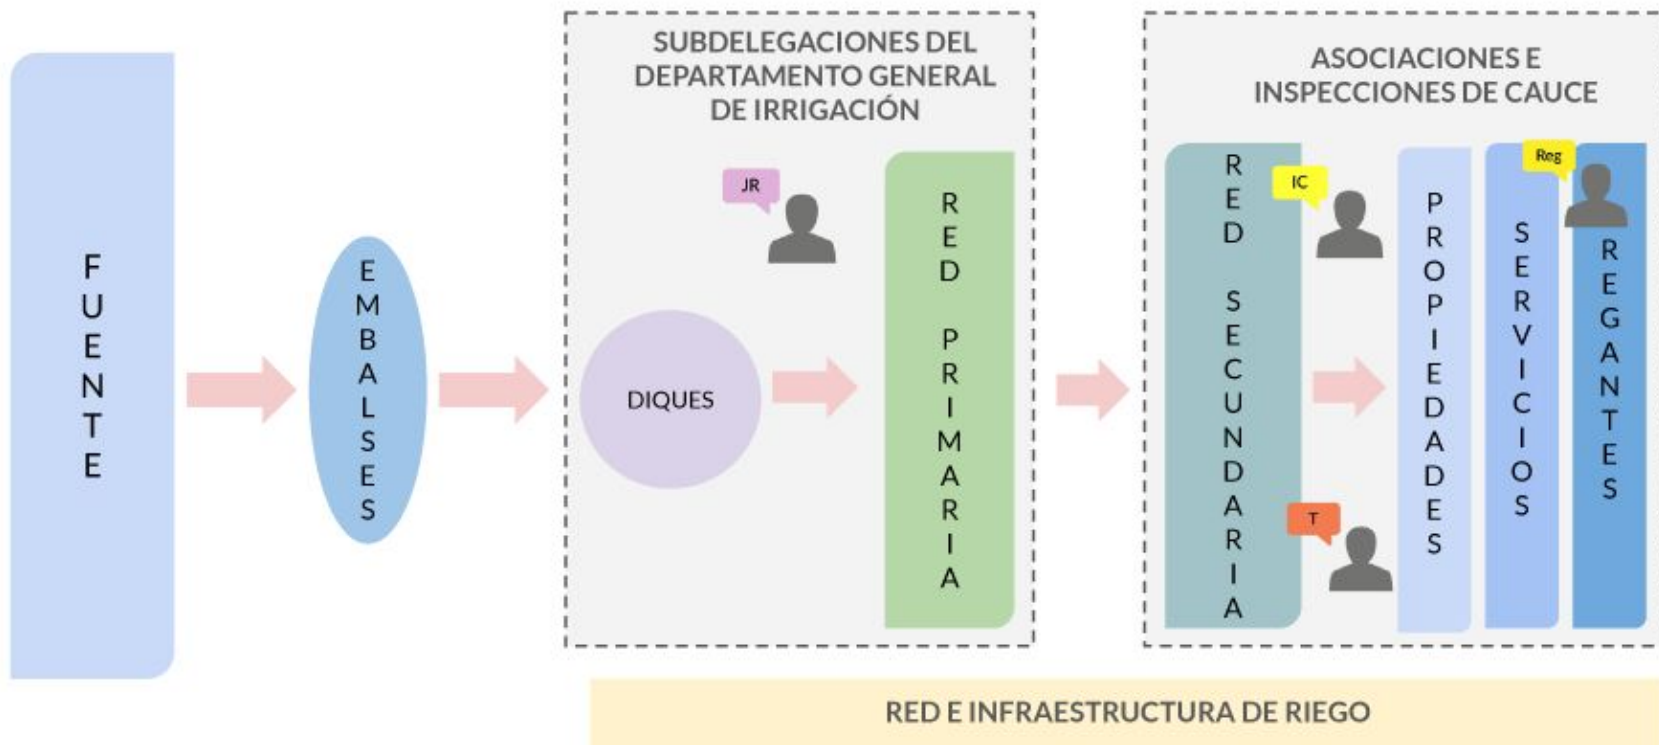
FUENTE

EMBALSES

SUBDELEGACIONES DEL DEPARTAMENTO GENERAL DE IRRIGACIÓN

JR

DIQUES

RED PRIMARIA

ASOCIACIONES E INSPECCIONES DE CAUCE

RED SECUNDARIA

IC

T

PROPIEDADES

SERVICIOS

Reg

REGANTES

RED E INFRAESTRUCTURA DE RIEGO